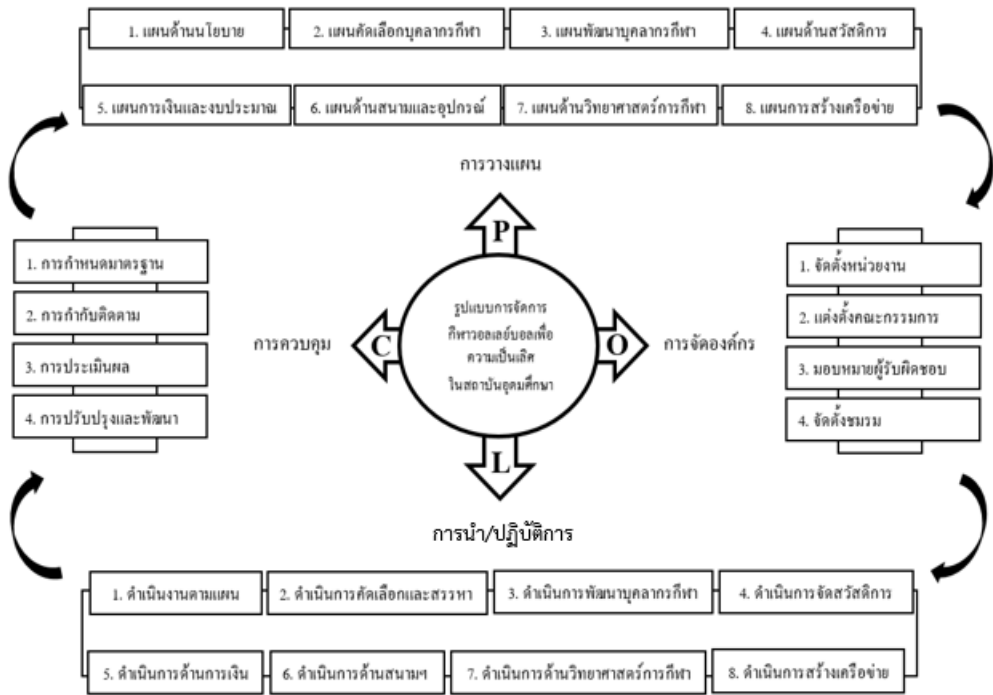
1. แผนด้านนโยบาย

2. แผนคัดเลือกบุคลากรกีฬา

3. แผนพัฒนาบุคลากรกีฬา

4. แผนด้านสวัสดิการ

5. แผนการเงินและงบประมาณ

6. แผนด้านสนามและอุปกรณ์

7. แผนด้านวิทยาศาสตร์การกีฬา

8. แผนการสร้างเครือข่าย

การวางแผน

P

1. การกำหนดมาตรฐาน

2. การกำกับติดตาม

3. การประเมินผล

4. การปรับปรุงและพัฒนา

การควบคุม

C

รูปแบบการจัดการกีฬาวอลเลย์บอลเพื่อความเป็นเลิศในสถาบันอุดมศึกษา

O

การจัดองค์กร

1. จัดตั้งหน่วยงาน

2. แต่งตั้งคณะกรรมการ

3. มอบหมายผู้รับผิดชอบ

4. จัดตั้งชมรม

L

การนำ/ปฏิบัติการ

1. ดำเนินงานตามแผน

2. ดำเนินการคัดเลือกและสรรหา

3. ดำเนินการพัฒนาบุคลากรกีฬา

4. ดำเนินการจัดสวัสดิการ

5. ดำเนินการด้านการเงิน

6. ดำเนินการด้านสนามฯ

7. ดำเนินการด้านวิทยาศาสตร์การกีฬา

8. ดำเนินการสร้างเครือข่าย